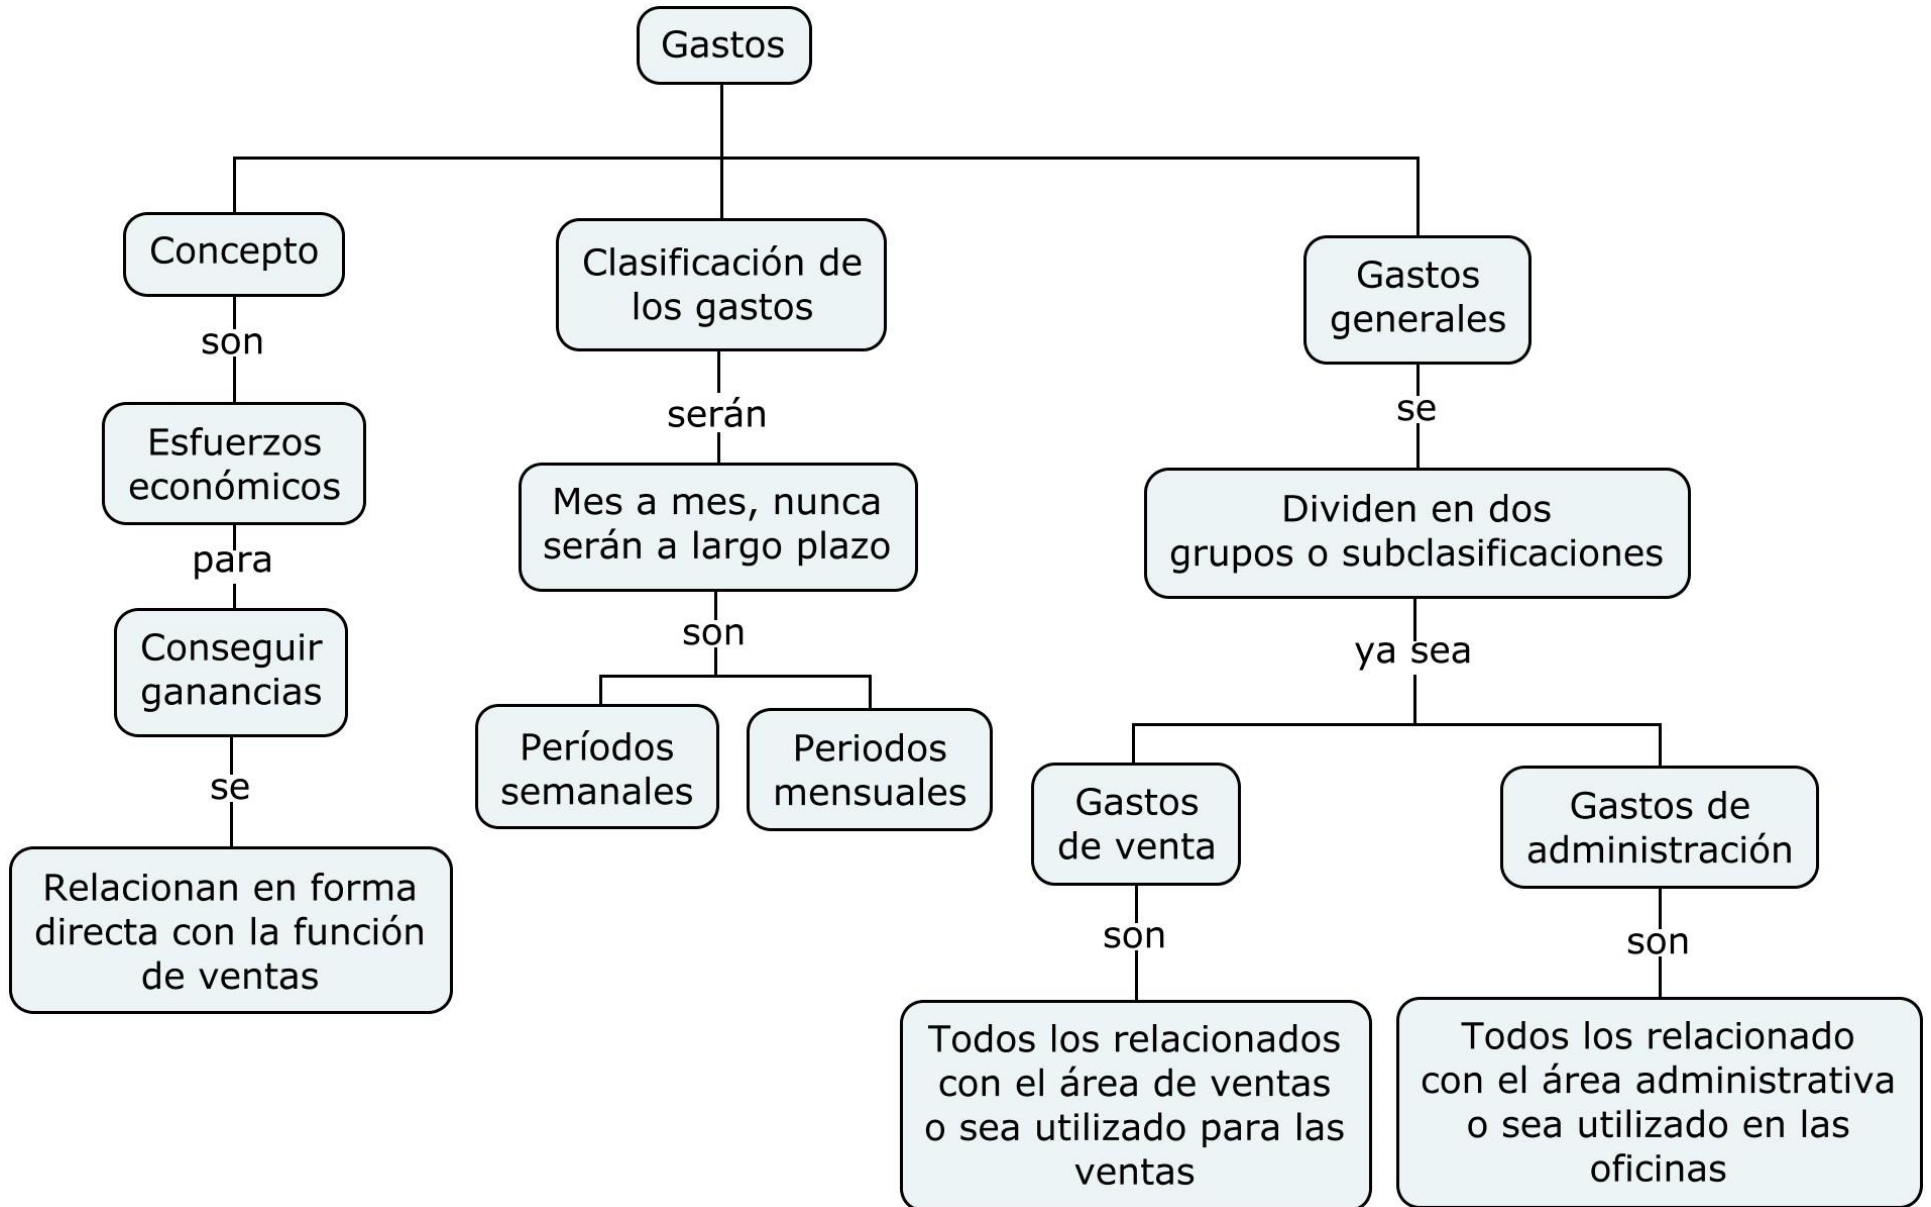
Gastos

Concepto

son

Esfuerzos económicos

para

Conseguir ganancias

se

Relacionan en forma directa con la función de ventas

Clasificación de los gastos

serán

Mes a mes, nunca serán a largo plazo

son

Períodos semanales

Periodos mensuales

Gastos generales

se

Dividen en dos grupos o subclasificaciones

ya sea

Gastos de venta

son

Todos los relacionados con el área de ventas o sea utilizado para las ventas

Gastos de administración

son

Todos los relacionado con el área administrativa o sea utilizado en las oficinas